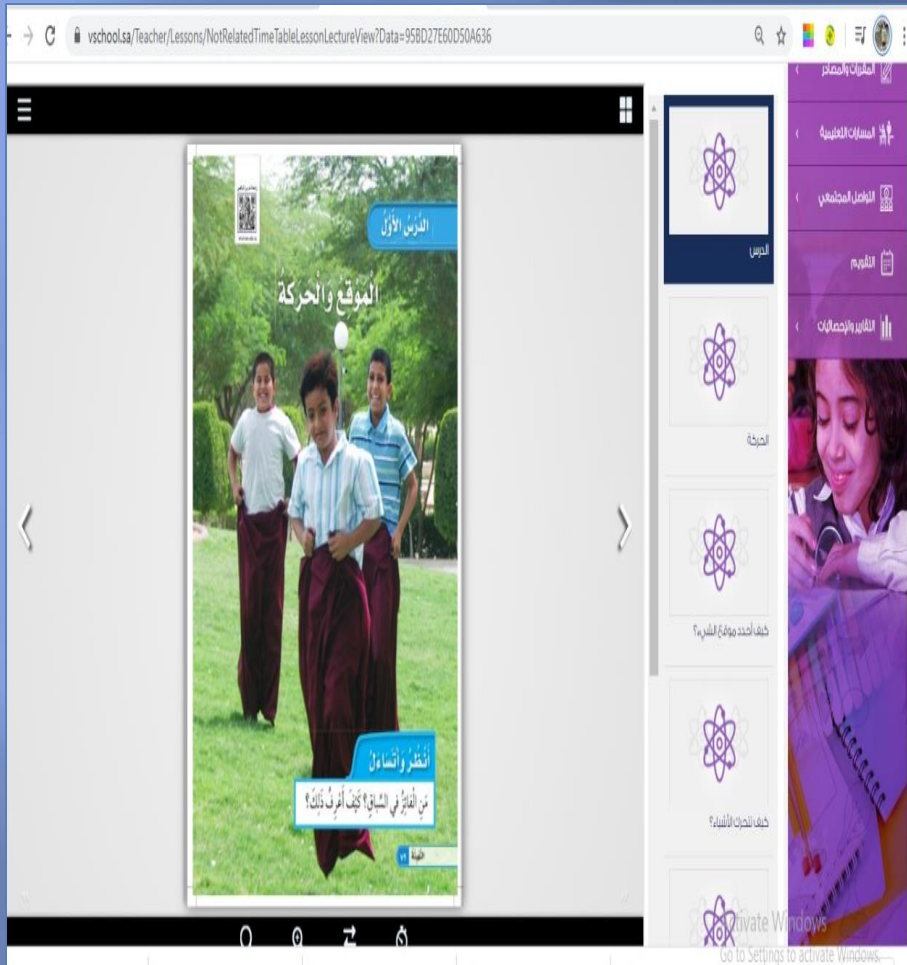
vschool.sa/Teacher/Lessons/NotRelatedTimeTableLessonLectureView?Data=95BD27E60D50A636

المقررات والمصادر
المسارات التعليمية
التواصل المجتمعي
التقويم
التقارير والإحصائيات

الدرس
الحركة
كيف أحدد موقع الشيء؟
كيف تتحرك الأشياء؟

الدَّرْسُ الأَوَّلُ
الموقعُ والحركةُ

أَنْظُرُ وأَتساءَلُ
مَنِ الفائِزُ في السِّباقِ؟ كَيْفَ أَعْرِفُ ذَلِكَ؟

٧٧

Activate Windows
Go to Settings to activate Windows.